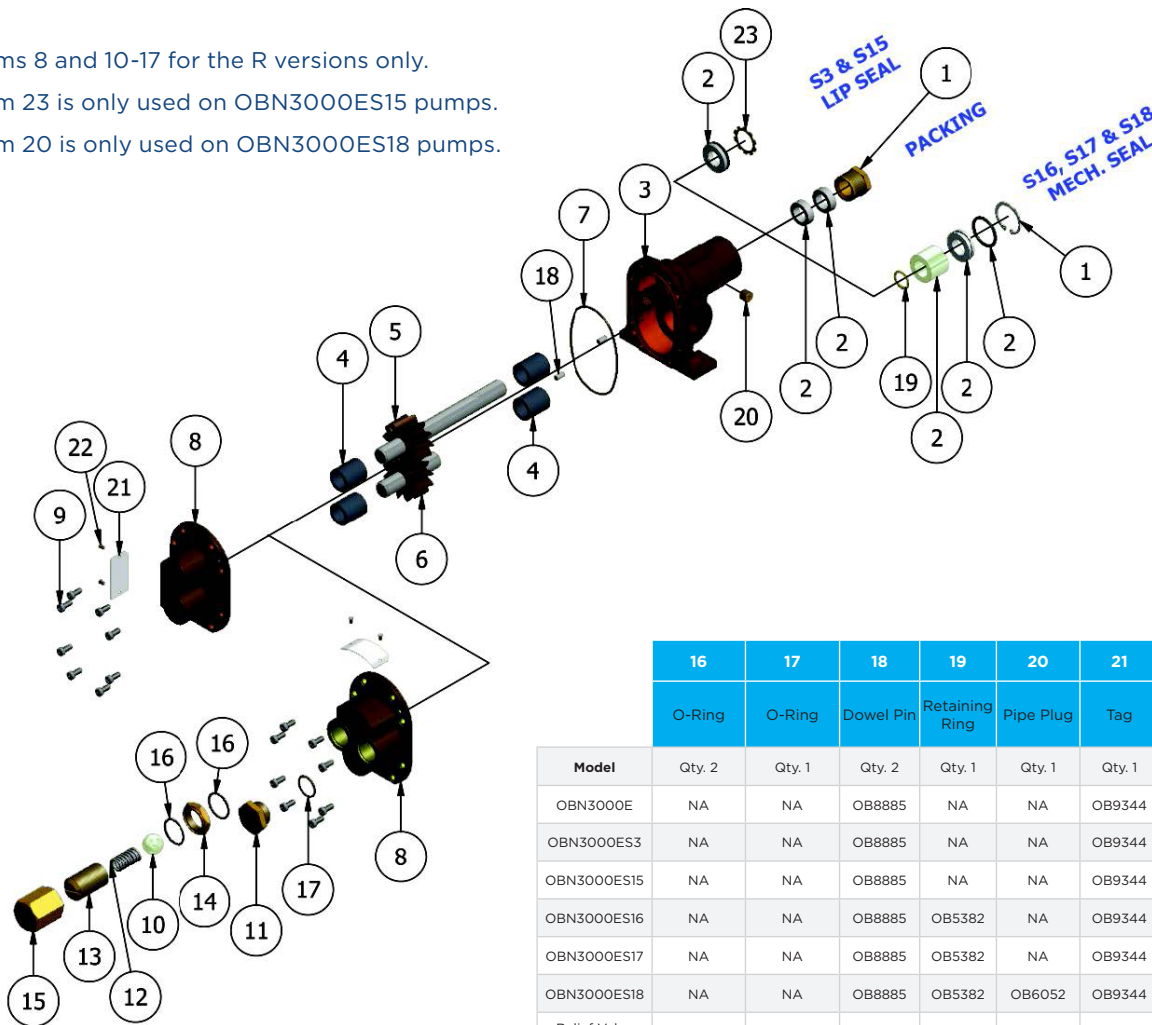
ms 8 and 10-17 for the R versions only.
m 23 is only used on OBN3000ES15 pumps.
m 20 is only used on OBN3000ES18 pumps.

23
2
S3 & S15 LIP SEAL
1
PACKING
S16, S17 & S18 MECH. SEAL
3
7
1
18
2
2
5
4
2
19
2
20
2
4
22
8
21
9
6
16
16
8
14
17
10
11
13
15
12

| | 16 | 17 | 18 | 19 | 20 | 21 |
|---|---|---|---|---|---|---|
| | O-Ring | O-Ring | Dowel Pin | Retaining Ring | Pipe Plug | Tag |
| Model | Qty. 2 | Qty. 1 | Qty. 2 | Qty. 1 | Qty. 1 | Qty. 1 |
| OBN3000E | NA | NA | OB8885 | NA | NA | OB9344 |
| OBN3000ES3 | NA | NA | OB8885 | NA | NA | OB9344 |
| OBN3000ES15 | NA | NA | OB8885 | NA | NA | OB9344 |
| OBN3000ES16 | NA | NA | OB8885 | OB5382 | NA | OB9344 |
| OBN3000ES17 | NA | NA | OB8885 | OB5382 | NA | OB9344 |
| OBN3000ES18 | NA | NA | OB8885 | OB5382 | OB6052 | OB9344 |
| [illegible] | | | | | | |